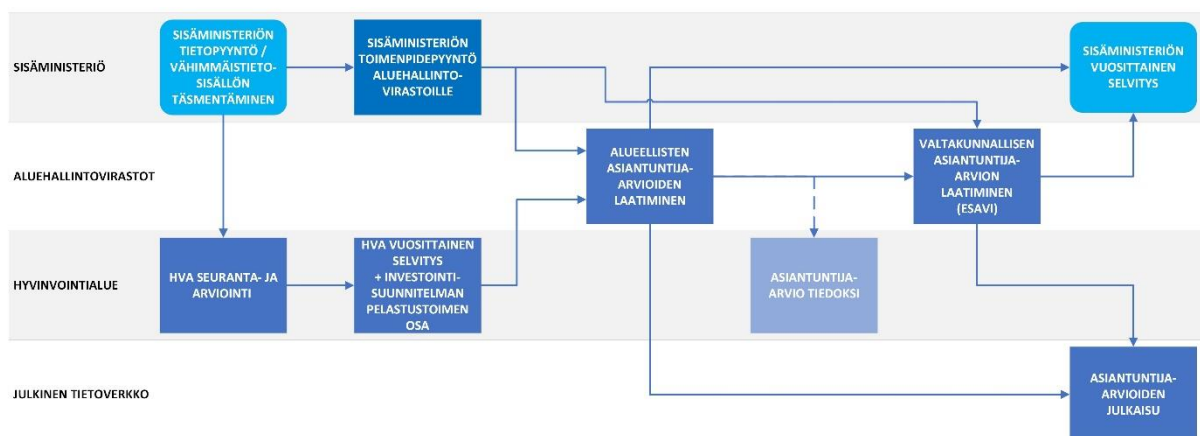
SISÄMINISTERIÖ

SISÄMINISTERIÖN TIETOPYYNTÖ / VÄHIMMÄISTIETOSISÄLLÖN TÄSMENTÄMINEN

SISÄMINISTERIÖN TOIMENPIDEPYYNTÖ ALUEHALLINTOVIRASTOILLE

SISÄMINISTERIÖN VUOSITTAINEN SELVITYS

ALUEHALLINTOVIRASTOT

ALUEELLISTEN ASIANTUNTIJA-ARVIOIDEN LAATIMINEN

VALTAKUNNALLISEN ASIANTUNTIJA-ARVION LAATIMINEN (ESAVI)

HYVINVOINTIALUE

HVA SEURANTA- JA ARVIOINTI

HVA VUOSITTAINEN SELVITYS + INVESTOINTISUUNNITELMAN PELASTUSTOIMEN OSA

ASIANTUNTIJA-ARVIO TIEDOKSI

JULKINEN TIETOVERKKO

ASIANTUNTIJA-ARVIOIDEN JULKAISU